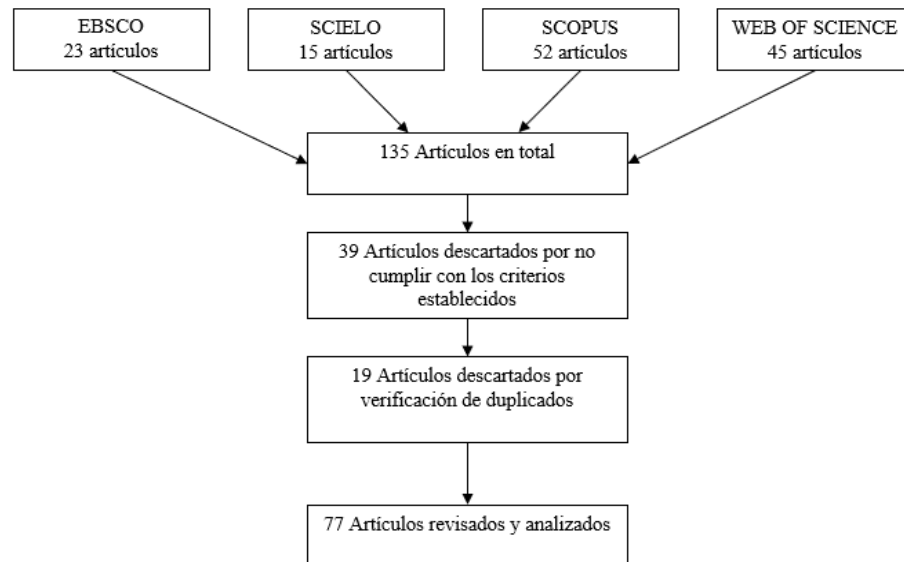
EBSCO
23 artículos

SCIELO
15 artículos

SCOPUS
52 artículos

WEB OF SCIENCE
45 artículos

135 Artículos en total

39 Artículos descartados por no cumplir con los criterios establecidos

19 Artículos descartados por verificación de duplicados

77 Artículos revisados y analizados